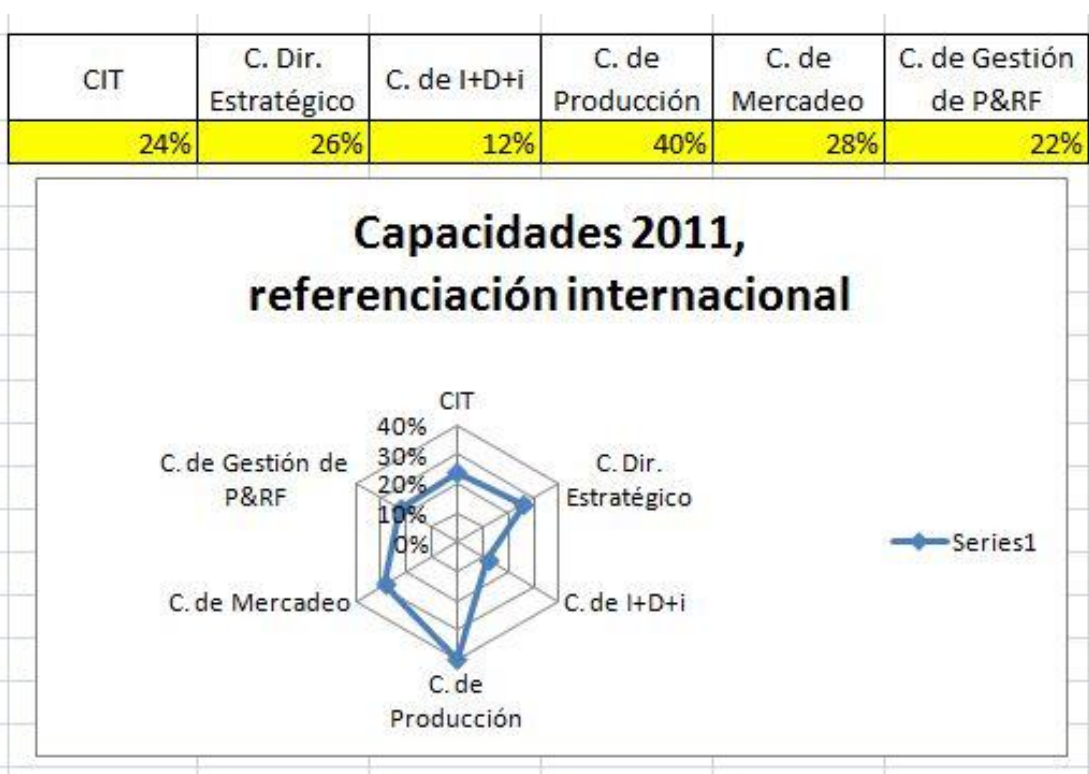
| CIT | C. Dir. Estratégico | C. de I+D+i | C. de Producción | C. de Mercadeo | C. de Gestión de P&RF |
|---|---|---|---|---|---|
| 24% | 26% | 12% | 40% | 28% | 22% |

Capacidades 2011, referenciación internacional

CIT
40%
30%
20%
10%
0%
C. Dir. Estratégico
C. de I+D+i
C. de Producción
C. de Mercadeo
C. de Gestión de P&RF

Series1